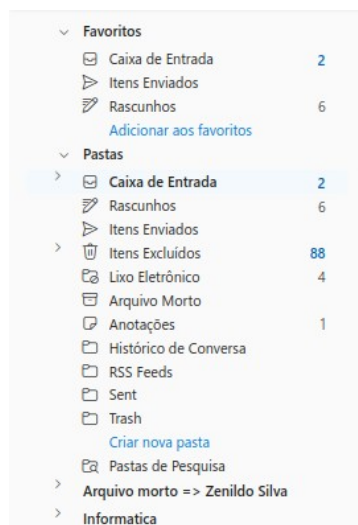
Favoritos
Caixa de Entrada 2
Itens Enviados
Rascunhos 6
Adicionar aos favoritos
Pastas
Caixa de Entrada 2
Rascunhos 6
Itens Enviados
Itens Excluídos 88
Lixo Eletrônico 4
Arquivo Morto
Anotações 1
Histórico de Conversa
RSS Feeds
Sent
Trash
Criar nova pasta
Pastas de Pesquisa
Arquivo morto => Zenildo Silva
Informatica